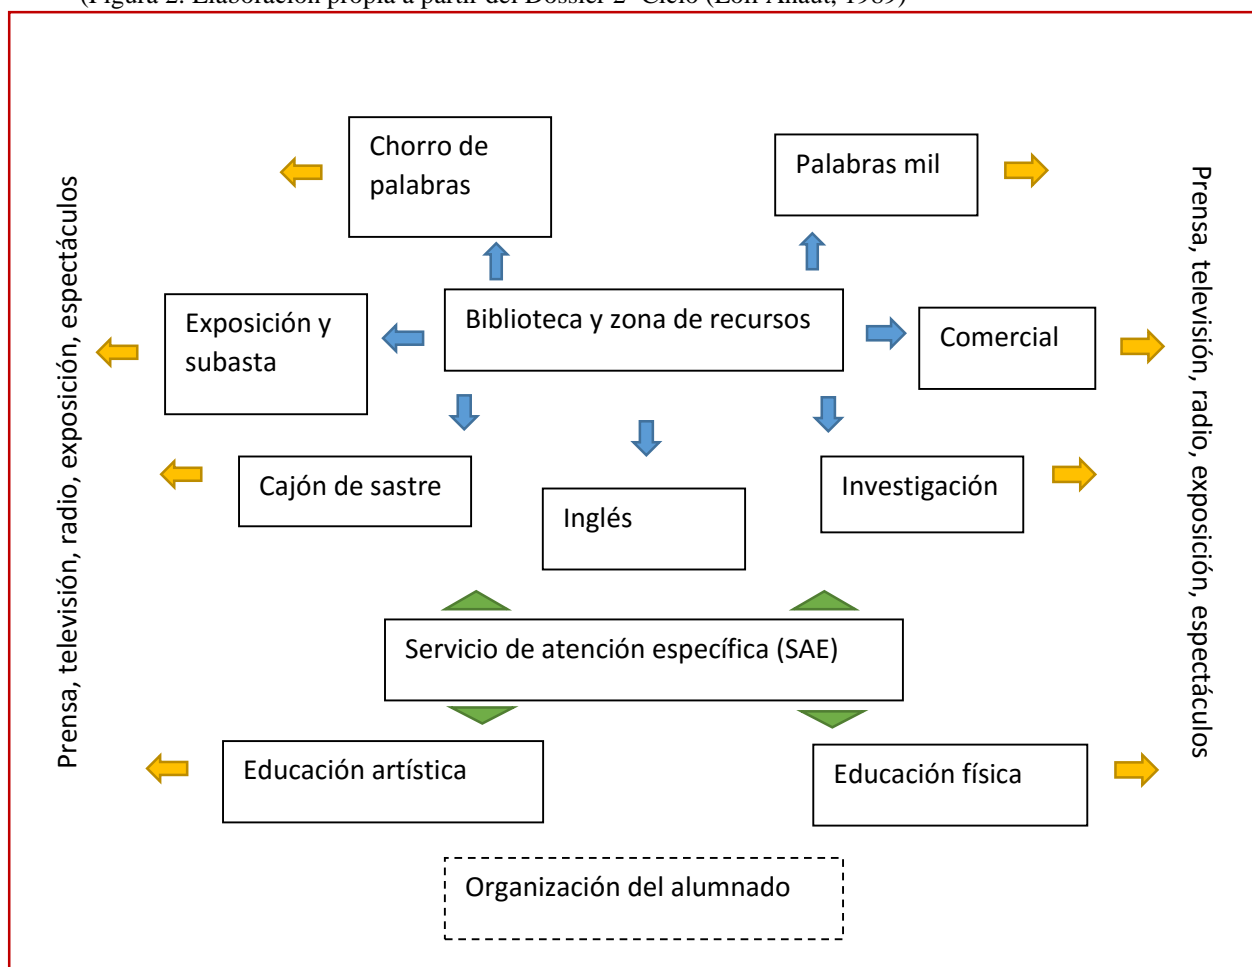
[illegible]

Prensa, televisión, radio, exposición, espectáculos

Chorro de palabras

Palabras mil

Exposición y subasta

Biblioteca y zona de recursos

Comercial

Cajón de sastre

Inglés

Investigación

Servicio de atención específica (SAE)

Educación artística

Educación física

Organización del alumnado

Prensa, televisión, radio, exposición, espectáculos